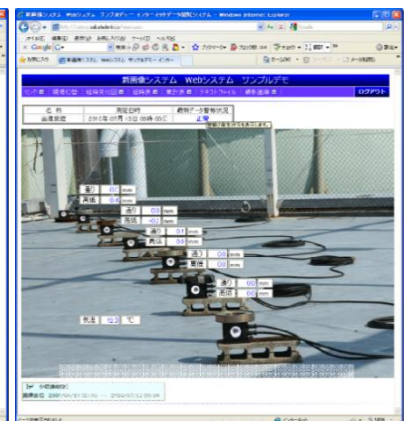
新画像システム Webシステム ワンブルデモ

ログアウト

| 名 称 | 測定日時 | 最新データ警報状況 |
|---|---|---|
| 油屋敷地 | 2010年07月13日 09時00分 | 正常 |

沈下 0.0 mm
累積 0.0 mm

沈下 0.0 mm
累積 0.0 mm

沈下 0.1 mm
累積 0.0 mm

沈下 0.0 mm
累積 0.0 mm

沈下 0.0 mm
累積 0.0 mm

気温 12.3 ℃